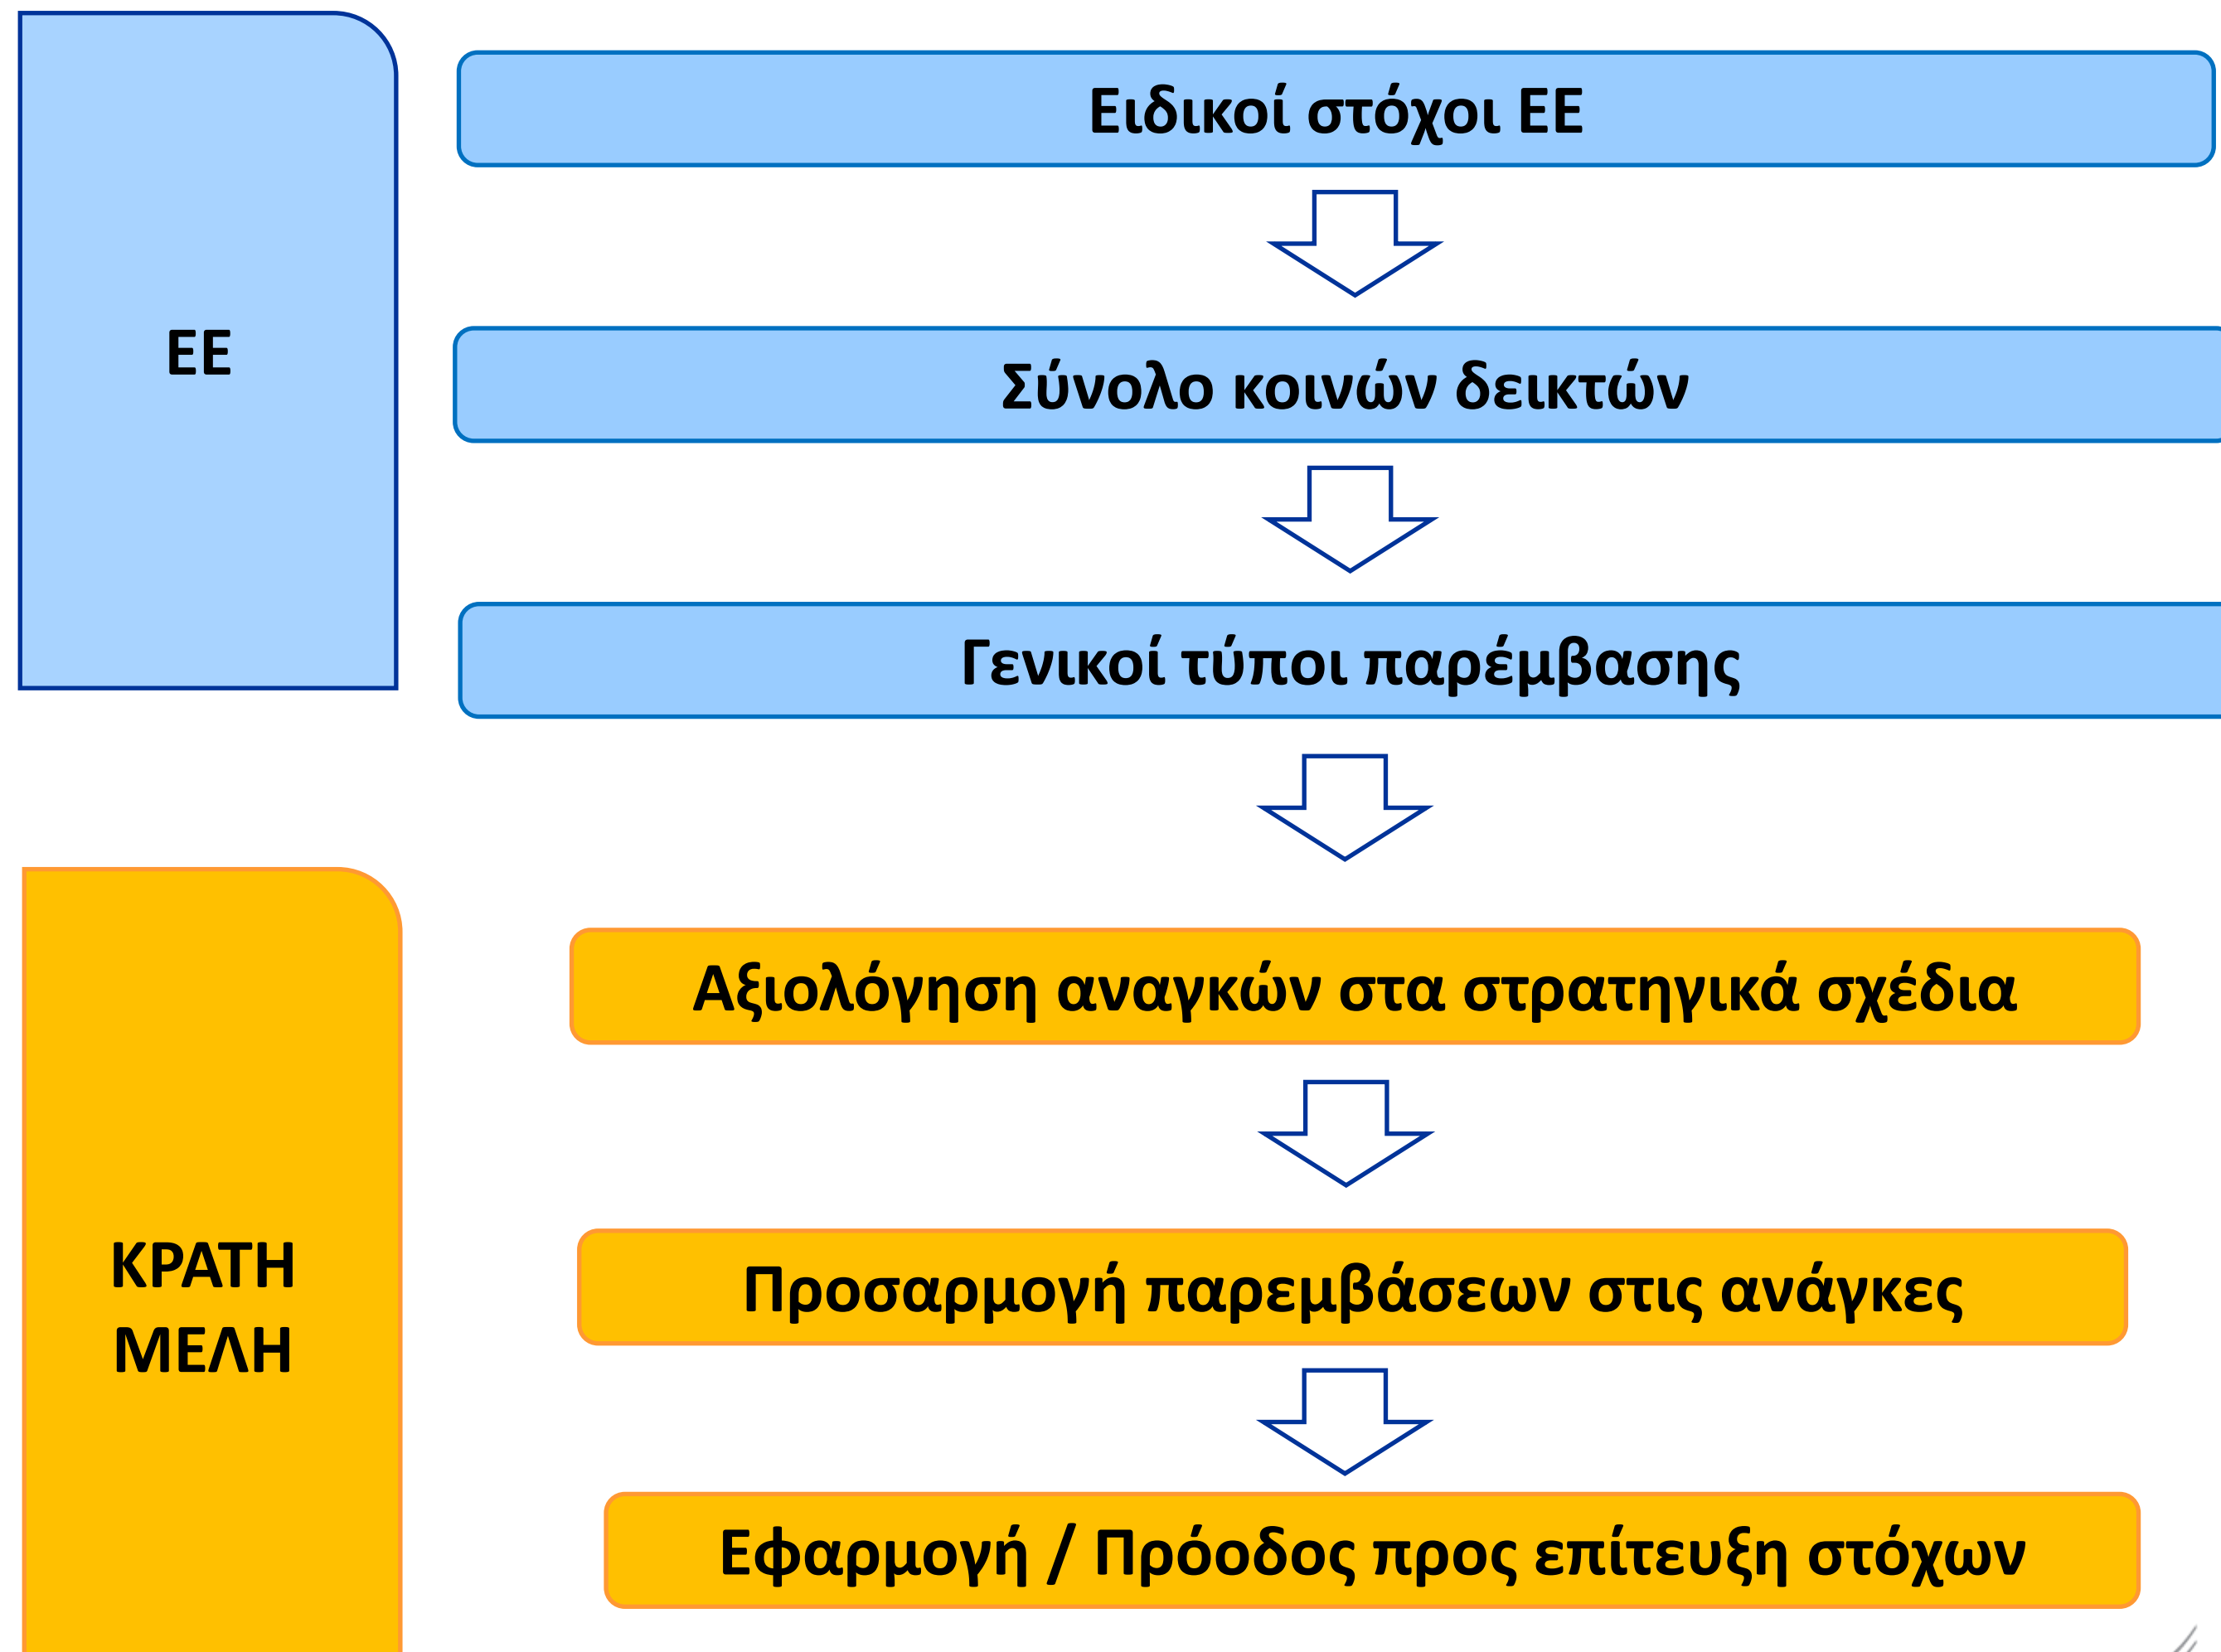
ΕΕ

Ειδικοί στόχοι ΕΕ

Σύνολο κοινών δεικτών

Γενικοί τύποι παρέμβασης

ΚΡΑΤΗ ΜΕΛΗ

Αξιολόγηση αναγκών στα στρατηγικά σχέδια

Προσαρμογή παρεμβάσεων στις ανάγκες

Εφαρμογή / Πρόοδος προς επίτευξη στόχων